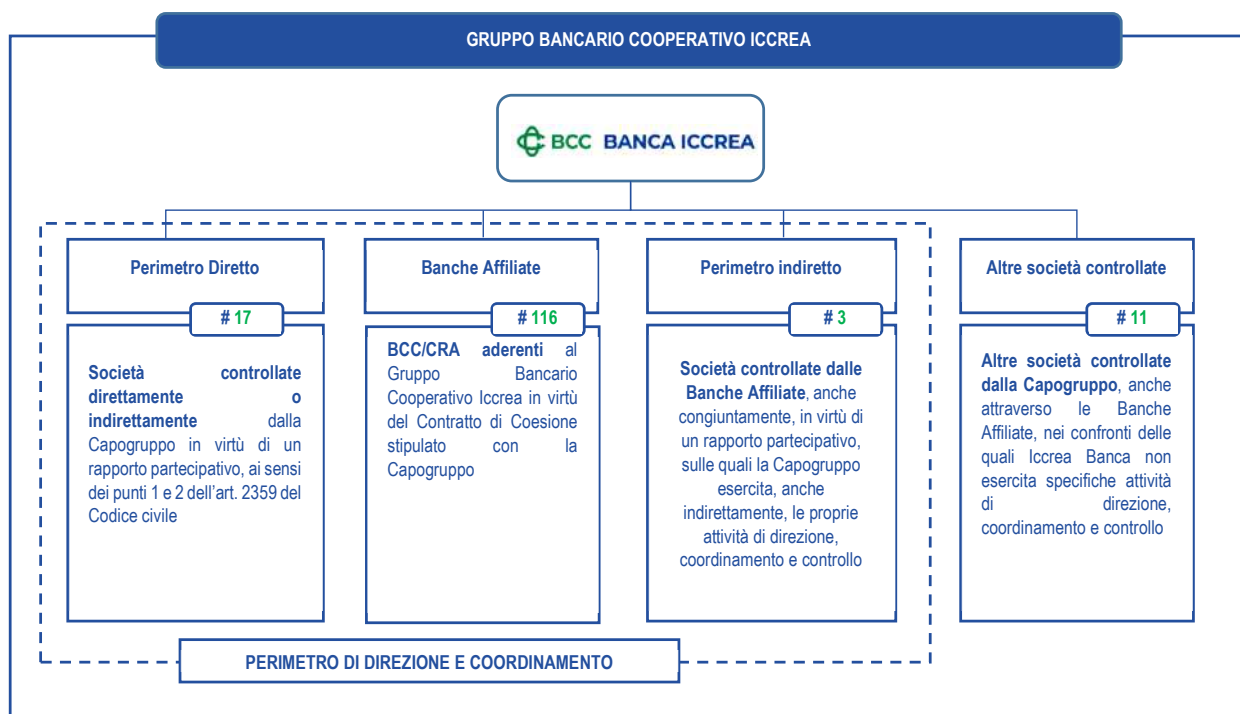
GRUPPO BANCARIO COOPERATIVO ICCREA

BCC BANCA ICCREA

Perimetro Diretto

# 17

Società controllate direttamente o indirettamente dalla Capogruppo in virtù di un rapporto partecipativo, ai sensi dei punti 1 e 2 dell'art. 2359 del Codice civile

Banche Affiliate

# 116

BCC/CRA aderenti al Gruppo Bancario Cooperativo Iccrea in virtù del Contratto di Coesione stipulato con la Capogruppo

Perimetro indiretto

# 3

Società controllate dalle Banche Affiliate, anche congiuntamente, in virtù di un rapporto partecipativo, sulle quali la Capogruppo esercita, anche indirettamente, le proprie attività di direzione, coordinamento e controllo

Altre società controllate

# 11

Altre società controllate dalla Capogruppo, anche attraverso le Banche Affiliate, nei confronti delle quali Iccrea Banca non esercita specifiche attività di direzione, coordinamento e controllo

PERIMETRO DI DIREZIONE E COORDINAMENTO